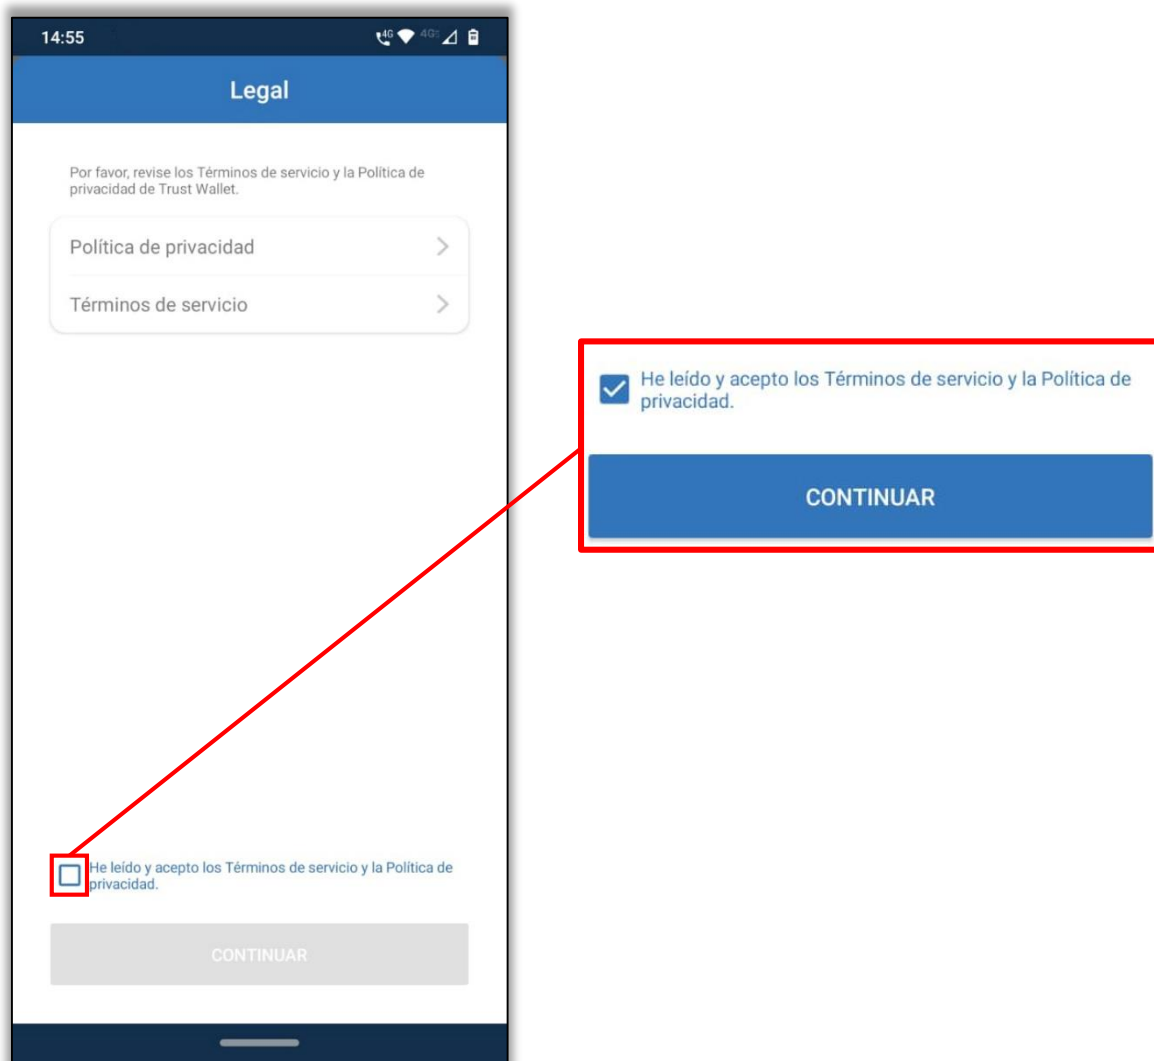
14:55

Legal

Por favor, revise los Términos de servicio y la Política de privacidad de Trust Wallet.

Política de privacidad

Términos de servicio

He leído y acepto los Términos de servicio y la Política de privacidad.

CONTINUAR

He leído y acepto los Términos de servicio y la Política de privacidad.

CONTINUAR